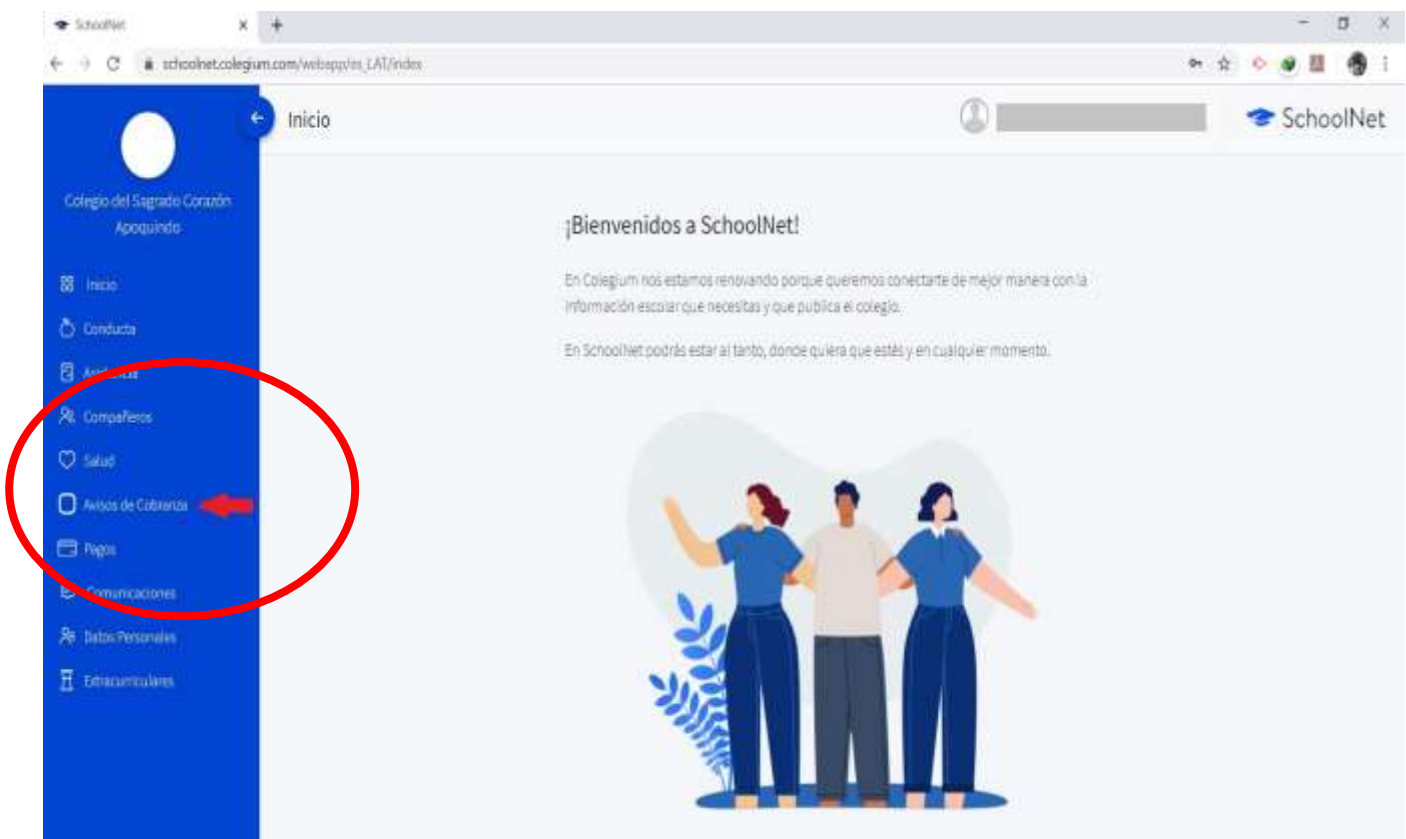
SchoolNet
schoolnet.colegium.com/webapp/es_LAT/index

Inicio

SchoolNet

Colegio del Sagrado Corazón Apoquindo

Inicio
Conducta
Asistencia
Compañeros
Salud
Avisos de Cobranza
Pagos
Comunicaciones
Datos Personales
Extracurriculares

¡Bienvenidos a SchoolNet!

En Colegium nos estamos renovando porque queremos conectarte de mejor manera con la información escolar que necesitas y que publica el colegio.

En SchoolNet podrás estar al tanto, donde quiera que estés y en cualquier momento.